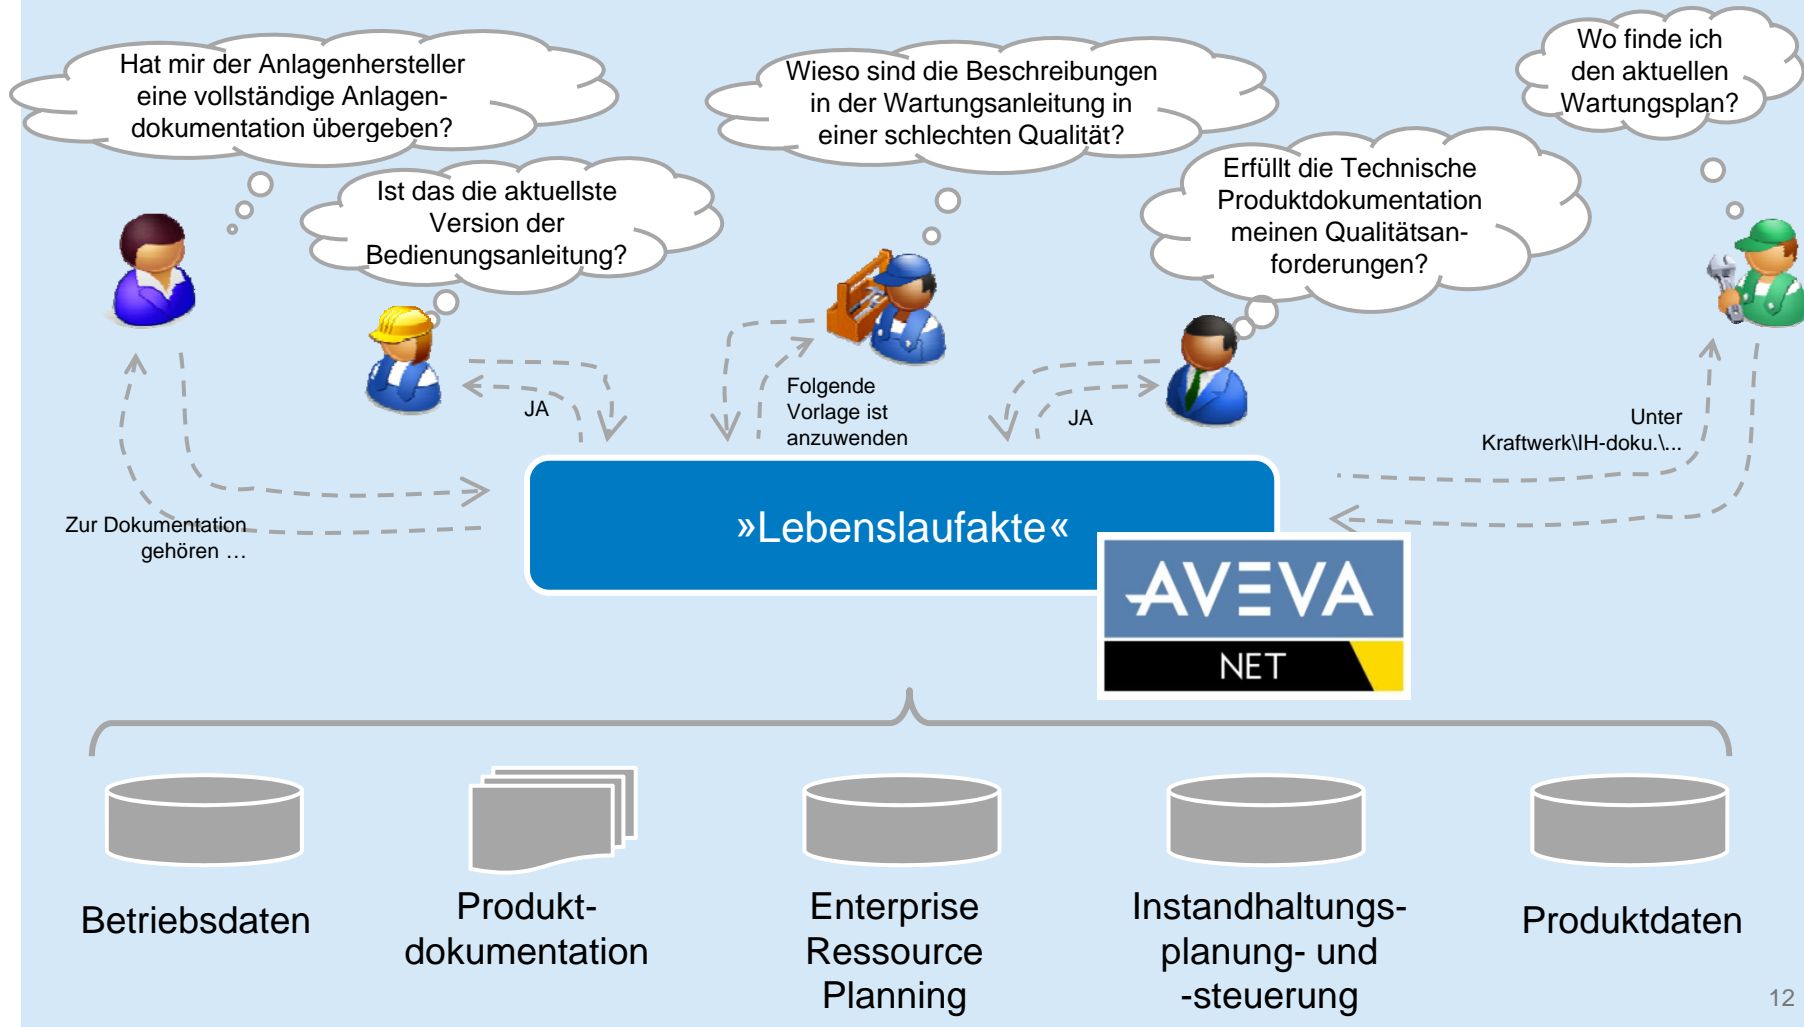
Hat mir der Anlagenhersteller eine vollständige Anlagendokumentation übergeben?

Ist das die aktuellste Version der Bedienungsanleitung?

Wieso sind die Beschreibungen in der Wartungsanleitung in einer schlechten Qualität?

Erfüllt die Technische Produktdokumentation meinen Qualitätsanforderungen?

Wo finde ich den aktuellen Wartungsplan?

JA

Folgende Vorlage ist anzuwenden

JA

Unter Kraftwerk\IH-doku.\...

Zur Dokumentation gehören ...

»Lebenslaufakte«

AVEVA NET

Betriebsdaten

Produktdokumentation

Enterprise Ressource Planning

Instandhaltungsplanung- und -steuerung

Produktdaten

12